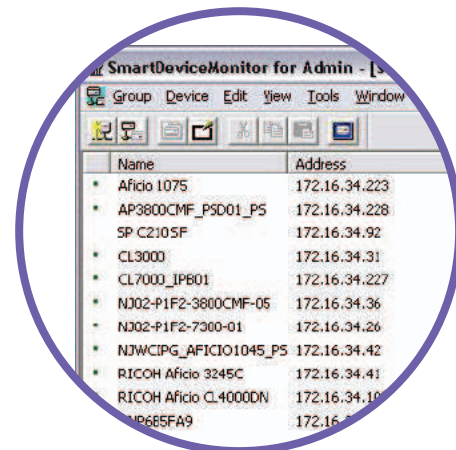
SmartDeviceMonitor for Admin - [S

Group Device Edit View Tools Window

| Name | Address |
|---|---|
| Aficio 1075 | 172.16.34.223 |
| AP3800CMF_PSD01_PS | 172.16.34.228 |
| SP C210SF | 172.16.34.92 |
| CL3000 | 172.16.34.31 |
| CL7000_IPB01 | 172.16.34.227 |
| NJ02-P1F2-3800CMF-05 | 172.16.34.36 |
| NJ02-P1F2-7300-01 | 172.16.34.26 |
| NJWCIPG_AFICIO1045_PS | 172.16.34.42 |
| RICOH Aficio 3245C | 172.16.34.41 |
| RICOH Aficio CL4000DN | 172.16.34.1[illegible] |
| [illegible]P685FA9 | 172.16.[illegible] |